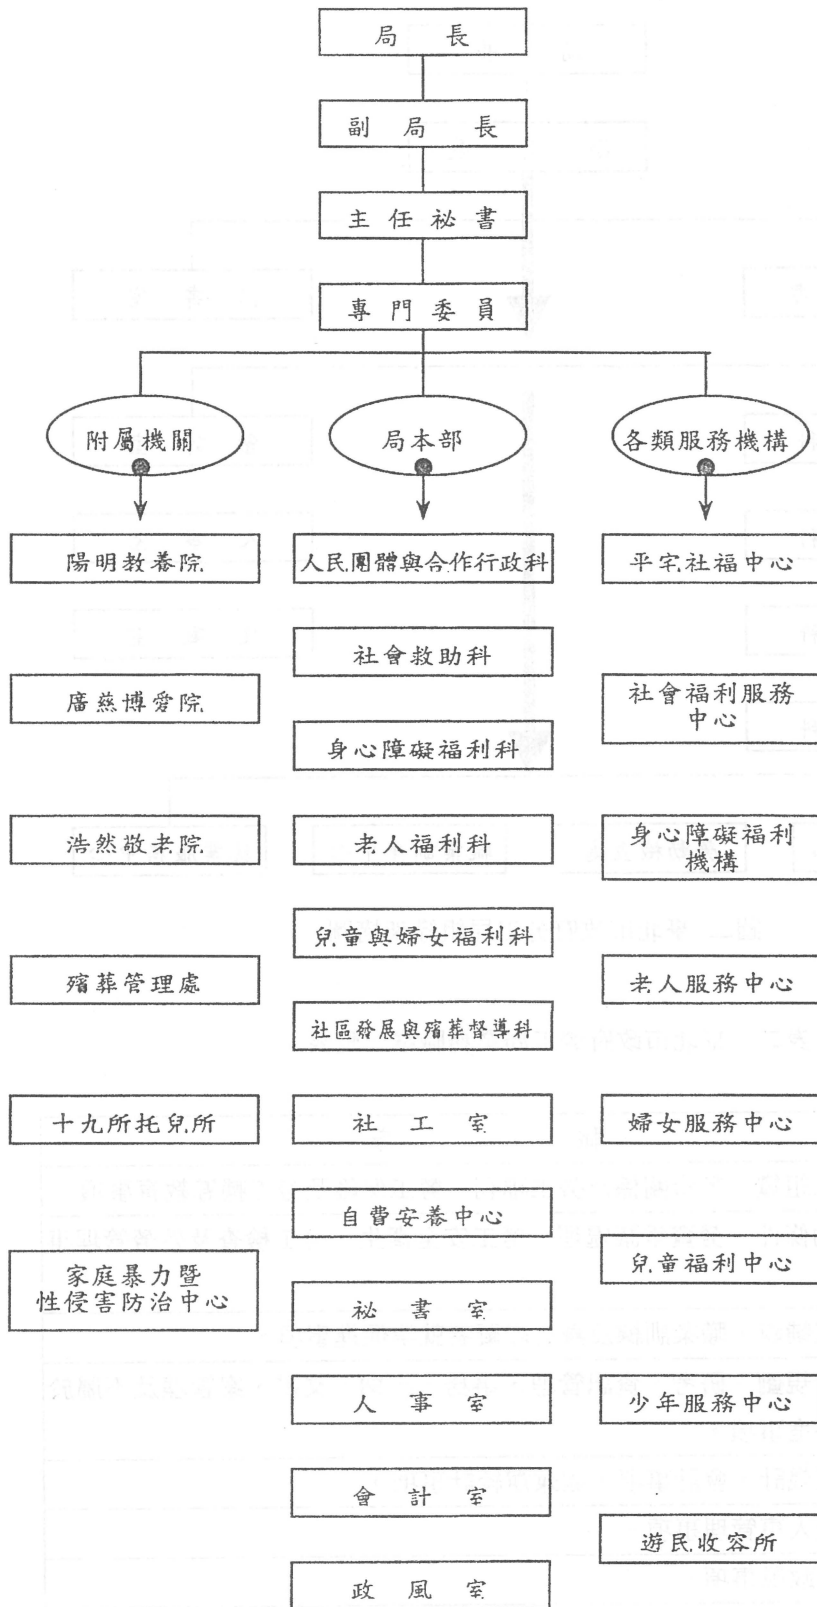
局長

副局長

主任秘書

專門委員

附屬機關

局本部

各類服務機構

陽明教養院

廣慈博愛院

浩然敬老院

殯葬管理處

十九所托兒所

家庭暴力暨性侵害防治中心

人民團體與合作行政科

社會救助科

身心障礙福利科

老人福利科

兒童與婦女福利科

社區發展與殯葬督導科

社工室

自費安養中心

秘書室

人事室

會計室

政風室

平宅社福中心

社會福利服務中心

身心障礙福利機構

老人服務中心

婦女服務中心

兒童福利中心

少年服務中心

遊民收容所